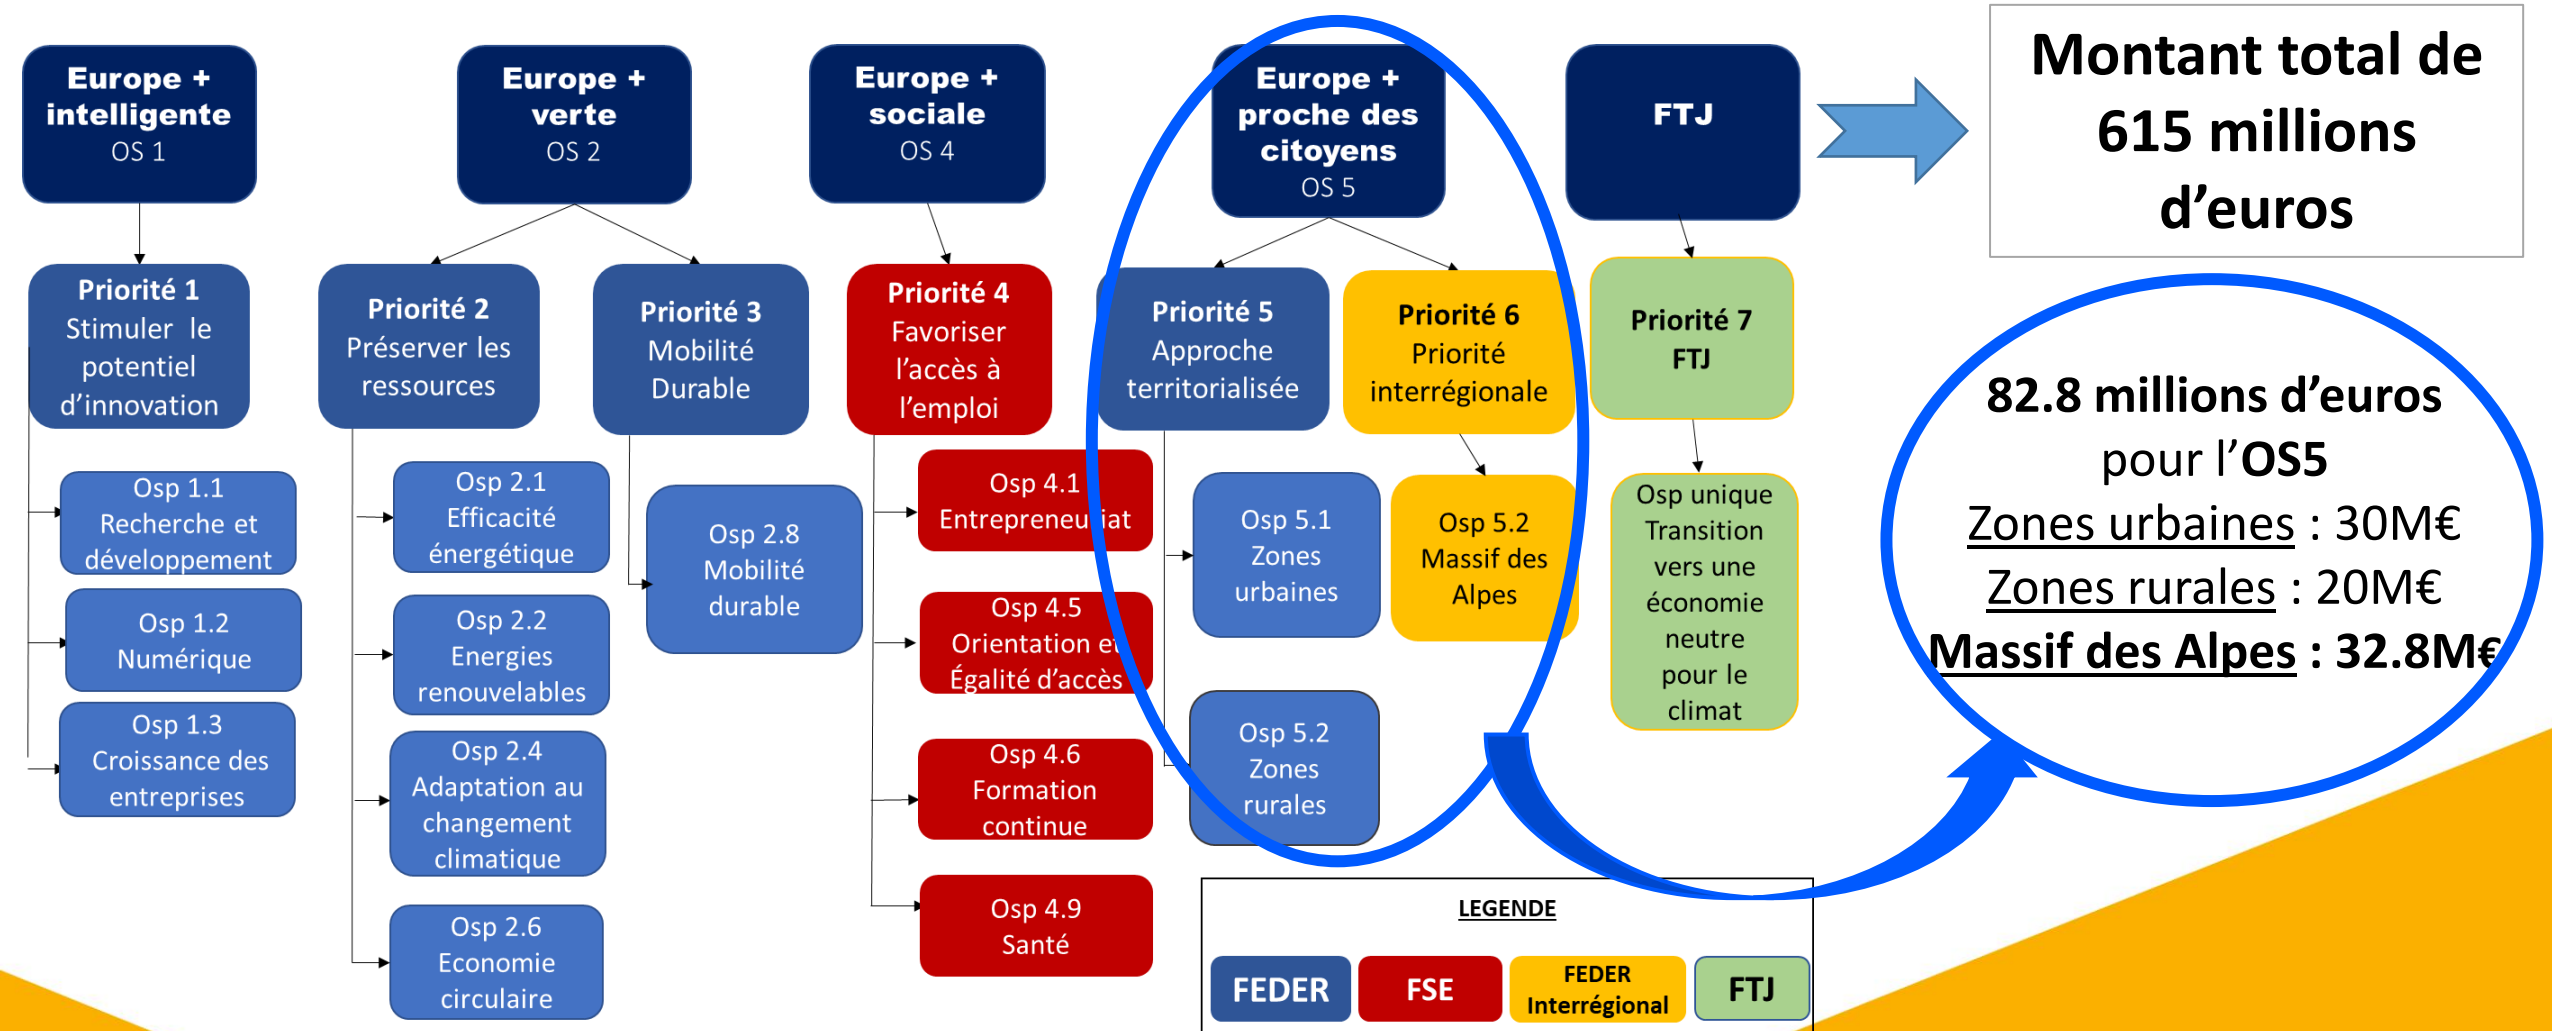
Europe + intelligente
OS 1

Europe + verte
OS 2

Europe + sociale
OS 4

Europe + proche des citoyens
OS 5

FTJ

Montant total de 615 millions d'euros

Priorité 1
Stimuler le potentiel d'innovation

Priorité 2
Préserver les ressources

Priorité 3
Mobilité Durable

Priorité 4
Favoriser l'accès à l'emploi

Priorité 5
Approche territorialisée

Priorité 6
Priorité interrégionale

Priorité 7
FTJ

Osp 1.1
Recherche et développement

Osp 1.2
Numérique

Osp 1.3
Croissance des entreprises

Osp 2.1
Efficacité énergétique

Osp 2.2
Energies renouvelables

Osp 2.4
Adaptation au changement climatique

Osp 2.6
Economie circulaire

Osp 2.8
Mobilité durable

Osp 4.1
Entrepreneu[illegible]iat

Osp 4.5
Orientation e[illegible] Égalité d'accès

Osp 4.6
Formation continue

Osp 4.9
Santé

Osp 5.1
Zones urbaines

Osp 5.2
Zones rurales

Osp 5.2
Massif des Alpes

Osp unique
Transition vers une économie neutre pour le climat

82.8 millions d'euros pour l'OS5
Zones urbaines : 30M€
Zones rurales : 20M€
Massif des Alpes : 32.8M€

LEGENDE
FEDER
FSE
FEDER Interrégional
FTJ